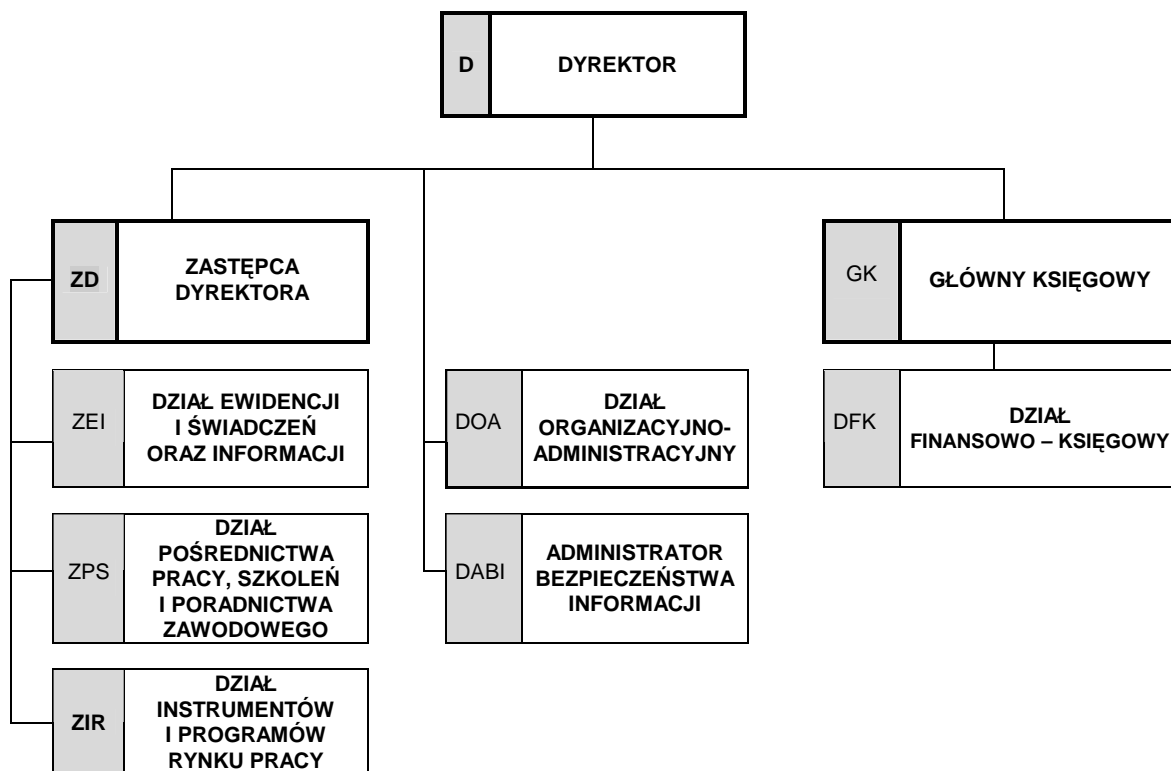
D DYREKTOR

ZD ZASTĘPCA DYREKTORA

GK GŁÓWNY KSIĘGOWY

ZEI DZIAŁ EWIDENCJI I ŚWIADCZEŃ ORAZ INFORMACJI

DOA DZIAŁ ORGANIZACYJNO-ADMINISTRACYJNY

DFK DZIAŁ FINANSOWO – KSIĘGOWY

ZPS DZIAŁ POŚREDNICTWA PRACY, SZKOLEŃ I PORADNICTWA ZAWODOWEGO

DABI ADMINISTRATOR BEZPIECZEŃSTWA INFORMACJI

ZIR DZIAŁ INSTRUMENTÓW I PROGRAMÓW RYNKU PRACY